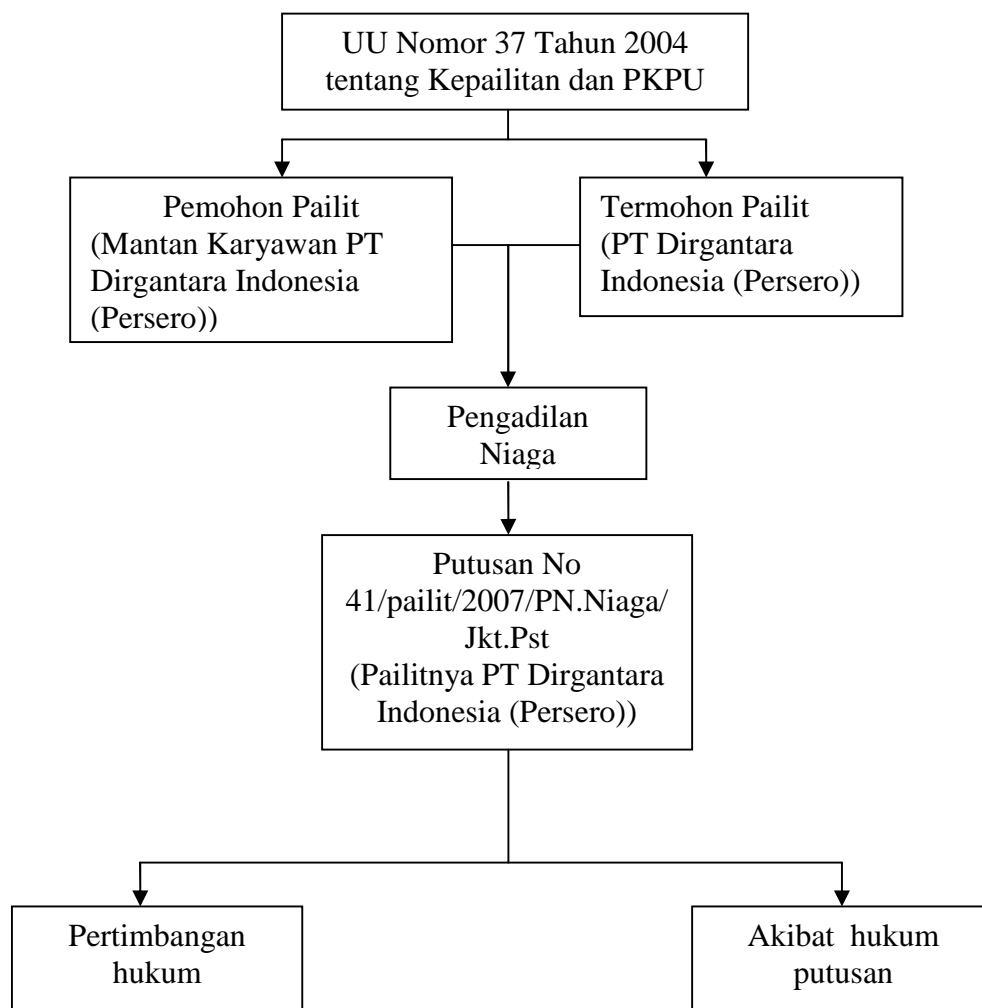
UU Nomor 37 Tahun 2004 tentang Kepailitan dan PKPU

Pemohon Pailit (Mantan Karyawan PT Dirgantara Indonesia (Persero))

Termohon Pailit (PT Dirgantara Indonesia (Persero))

Pengadilan Niaga

Putusan No 41/pailit/2007/PN.Niaga/ Jkt.Pst (Pailitnya PT Dirgantara Indonesia (Persero))

Pertimbangan hukum

Akibat hukum putusan